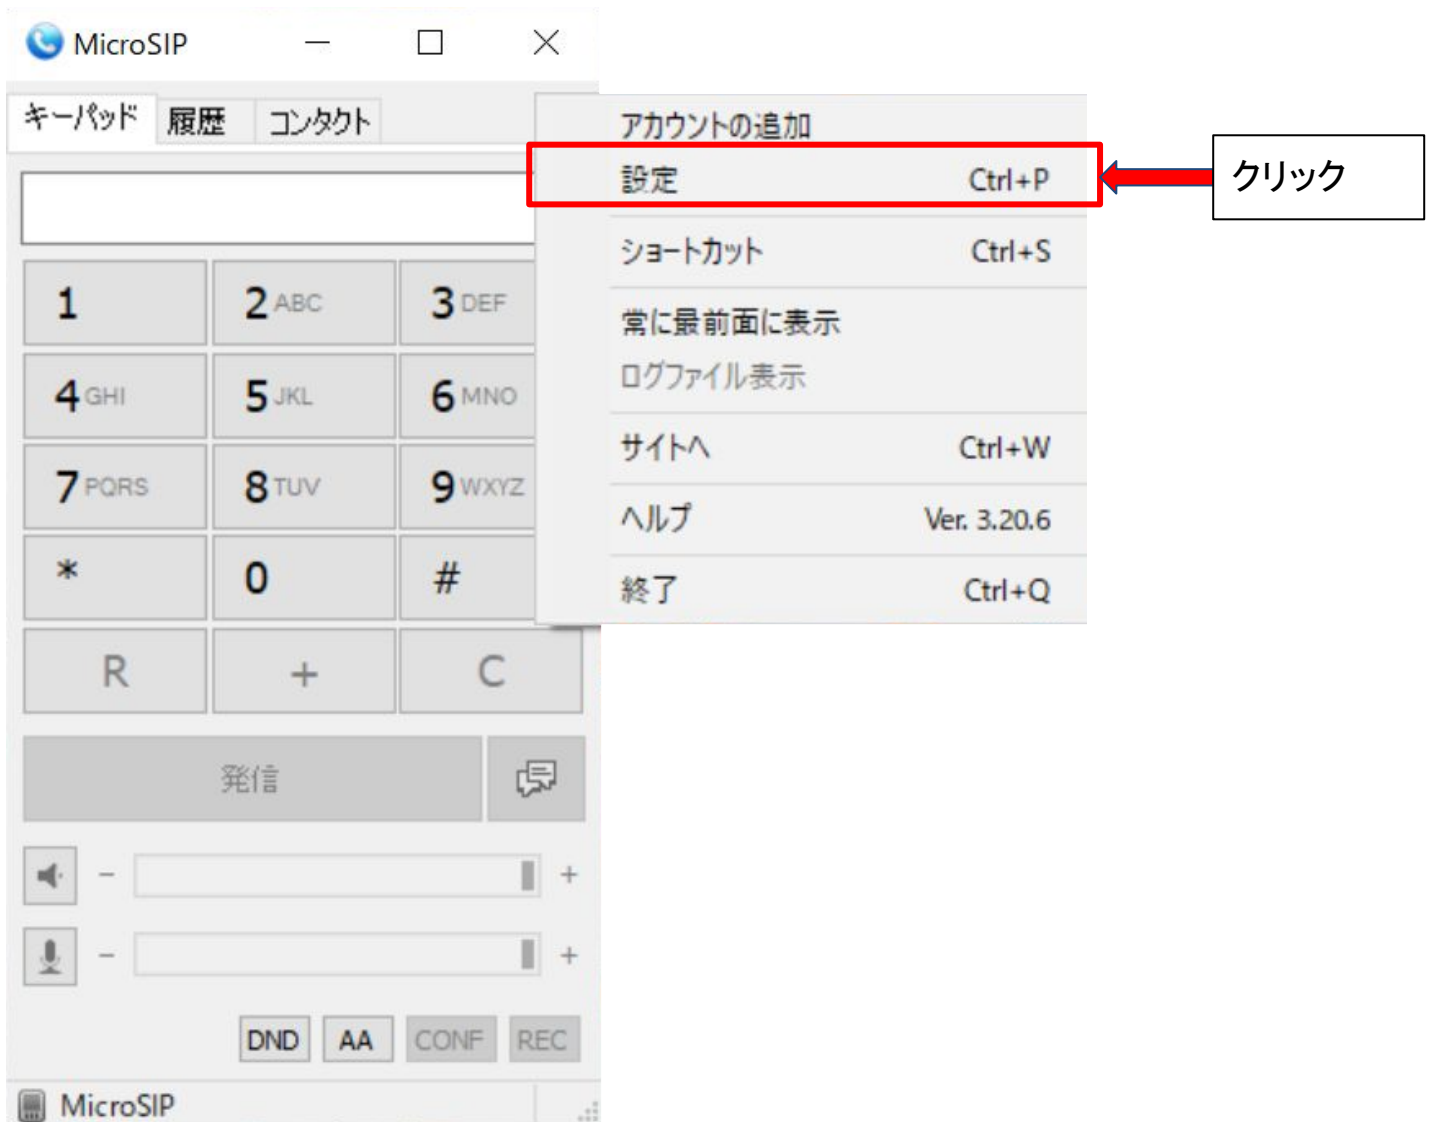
MicroSIP

キーパッド 履歴 コンタクト

1
2 ABC
3 DEF
4 GHI
5 JKL
6 MNO
7 PQRS
8 TUV
9 WXYZ
*
0
#
R
+
C

発信

−
+
−
+

DND AA CONF REC

MicroSIP

アカウントの追加
設定 Ctrl+P
ショートカット Ctrl+S
常に最前面に表示
ログファイル表示
サイトへ Ctrl+W
ヘルプ Ver. 3.20.6
終了 Ctrl+Q

クリック